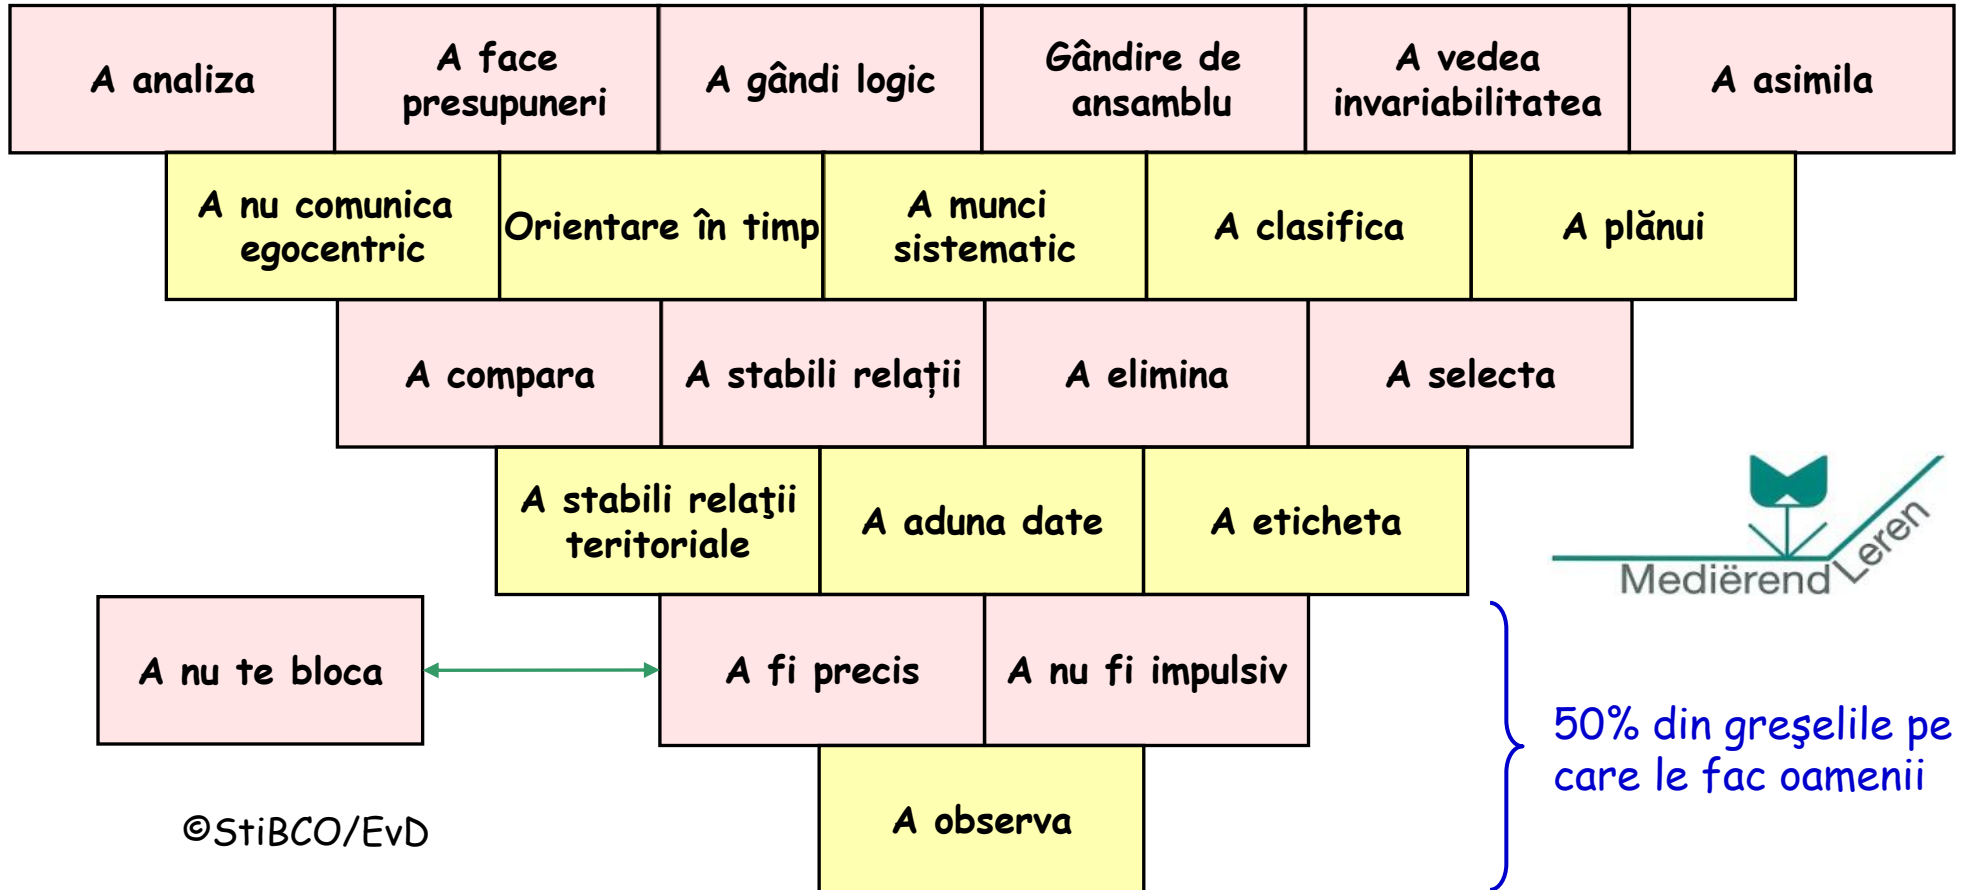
A analiza | A face presupuneri | A gândi logic | Gândire de ansamblu | A vedea invariabilitatea | A asimila

A nu comunica egocentric | Orientare în timp | A munci sistematic | A clasifica | A plănui

A compara | A stabili relații | A elimina | A selecta

A stabili relaţii teritoriale | A aduna date | A eticheta

Mediërend Leren

A nu te bloca

A fi precis | A nu fi impulsiv

50% din greşelile pe care le fac oamenii

A observa

©StiBCO/EvD